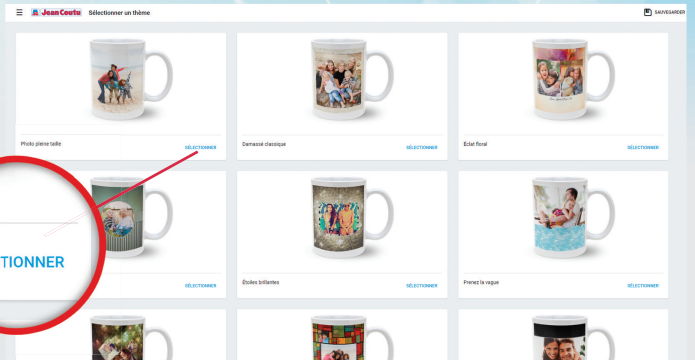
Jean Coutu Sélectionner un thème

SAUVEGARDER

Photo pleine taille
SÉLECTIONNER

Damassé classique
SÉLECTIONNER

Éclat floral
SÉLECTIONNER

TIONNER

SÉLECTIONNER

Étoiles brillantes
SÉLECTIONNER

Prenez la vague
SÉLECTIONNER